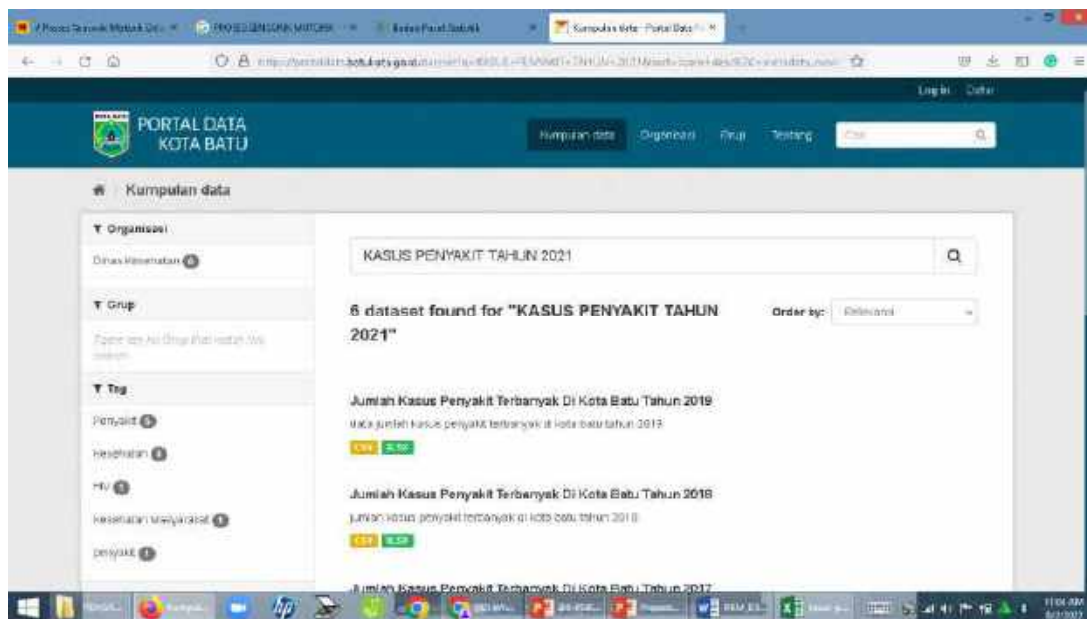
Kumpulan data - Portal Data

Log in Daftar

PORTAL DATA KOTA BATU

Kumpulan data Organisasi Grup Tentang Cari

Kumpulan data

Organisasi

Dinas Kesehatan 6

Grup

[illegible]

Tag

Penyakit 5

Kesehatan 4

HIV 1

Kesehatan Masyarakat 1

penyakit 1

KASUS PENYAKIT TAHUN 2021

6 dataset found for "KASUS PENYAKIT TAHUN 2021"

Order by: Relevansi

Jumlah Kasus Penyakit Terbanyak Di Kota Batu Tahun 2019

data jumlah kasus penyakit terbanyak di kota batu tahun 2019

CSV XLSX

Jumlah Kasus Penyakit Terbanyak Di Kota Batu Tahun 2018

jumlah kasus penyakit terbanyak di kota batu tahun 2018

CSV XLSX

Jumlah Kasus Penyakit Terbanyak Di Kota Batu Tahun 2017